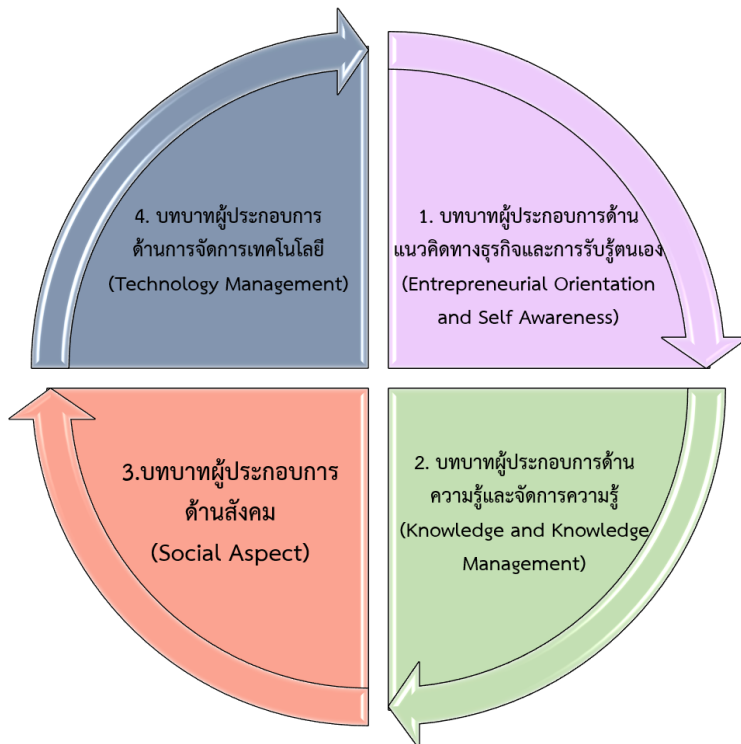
1. บทบาทผู้ประกอบการด้านแนวคิดทางธุรกิจและการรับรู้ตนเอง (Entrepreneurial Orientation and Self Awareness)

2. บทบาทผู้ประกอบการด้านความรู้และจัดการความรู้ (Knowledge and Knowledge Management)

3.บทบาทผู้ประกอบการด้านสังคม (Social Aspect)

4. บทบาทผู้ประกอบการด้านการจัดการเทคโนโลยี (Technology Management)